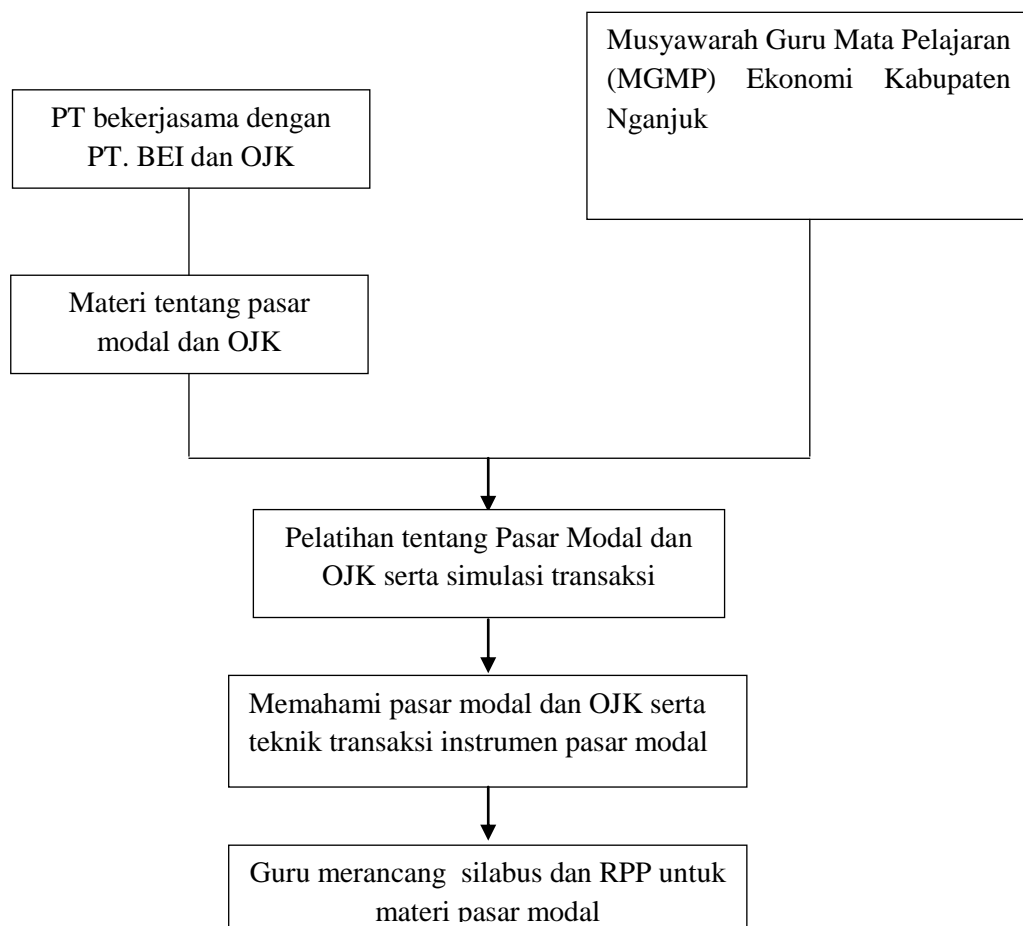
Musyawarah Guru Mata Pelajaran (MGMP) Ekonomi Kabupaten Nganjuk

PT bekerjasama dengan PT. BEI dan OJK

Materi tentang pasar modal dan OJK

Pelatihan tentang Pasar Modal dan OJK serta simulasi transaksi

Memahami pasar modal dan OJK serta teknik transaksi instrumen pasar modal

Guru merancang silabus dan RPP untuk materi pasar modal